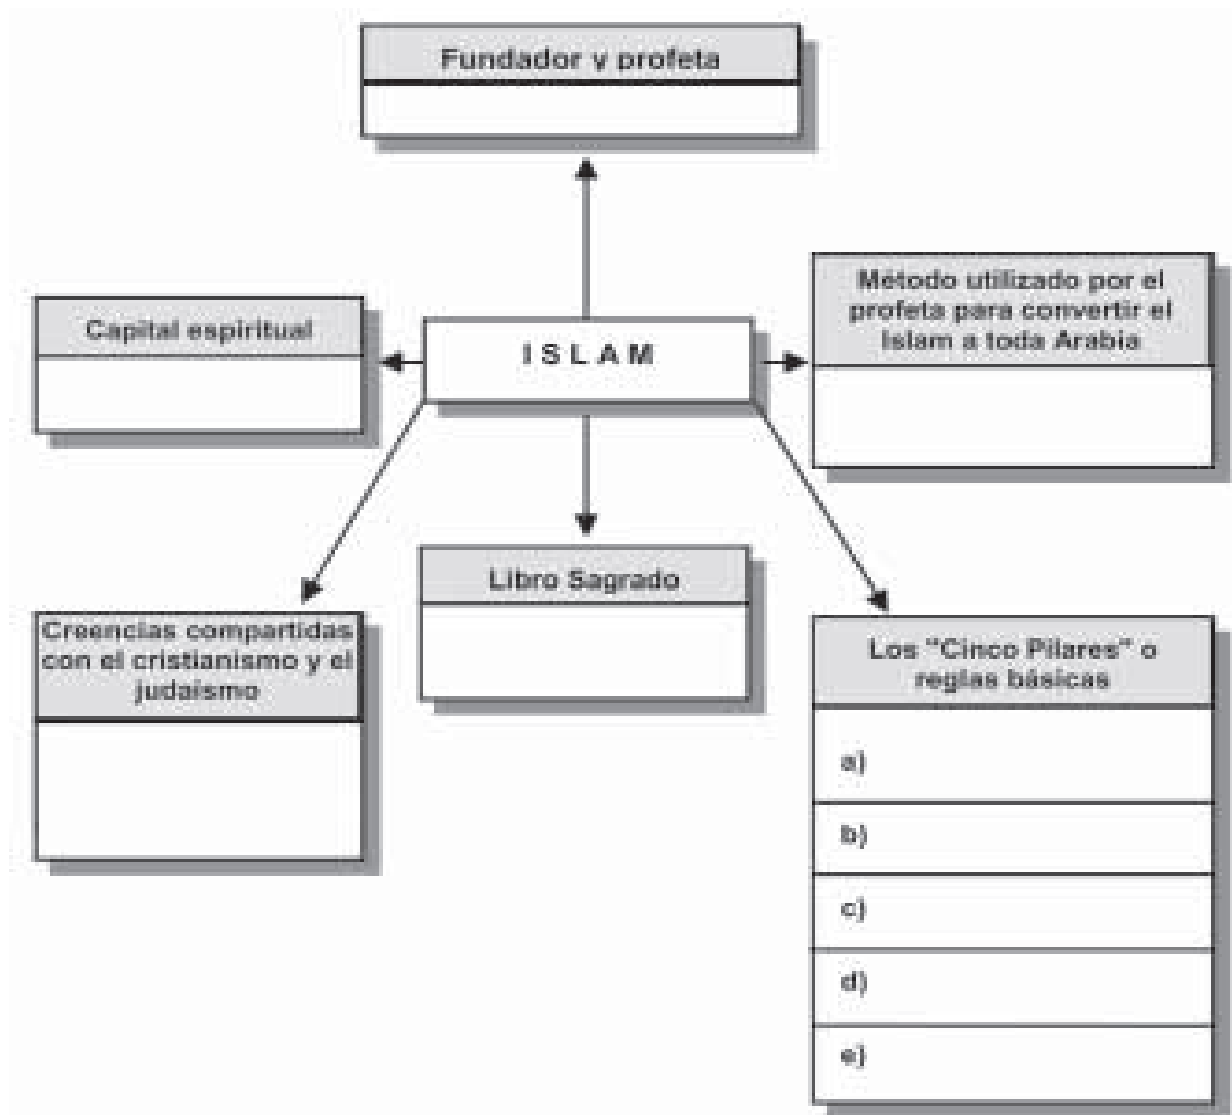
Fundador y profeta

Capital espiritual

I S L A M

Método utilizado por el profeta para convertir el Islam a toda Arabia

Creencias compartidas con el cristianismo y el judaismo

Libro Sagrado

Los "Cinco Pilares" o reglas básicas

a)

b)

c)

d)

e)